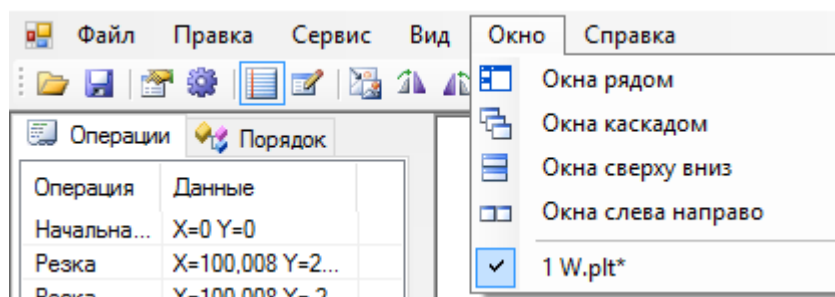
Файл Правка Сервис Вид Окно Справка

Операции Порядок

| Операция | Данные |
|---|---|
| Начальна... | X=0 Y=0 |
| Резка | X=100,008 Y=2... |
| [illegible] | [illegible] |

Окна рядом
Окна каскадом
Окна сверху вниз
Окна слева направо
1 W.plt*